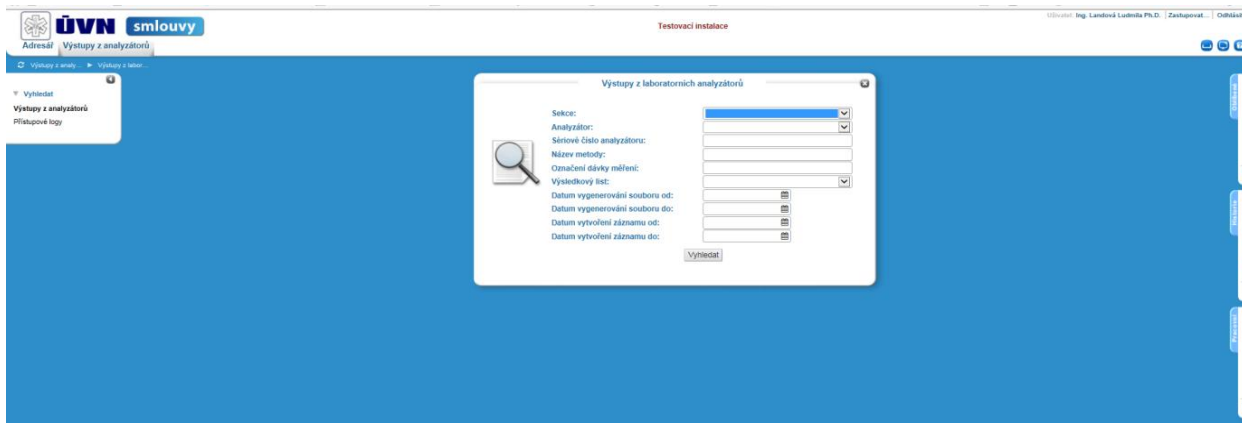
ÚVN smlouvy

Testovací instalace

Uživatel: Ing. Landová Ludmila Ph.D. | Zastupovat... | Odhlásit

Adresář | Výstupy z analyzátorů

Výstupy z analy... ► Výstupy z labor...

▼ Vyhledat
Výstupy z analyzátorů
Přístupové logy

Výstupy z laboratorních analyzátorů

Sekce:
Analyzátor:
Sériové číslo analyzátoru:
Název metody:
Označení dávky měření:
Výsledkový list:
Datum vygenerování souboru od:
Datum vygenerování souboru do:
Datum vytvoření záznamu od:
Datum vytvoření záznamu do:

Vyhledat

Oblíbené

Historie

Pracovní